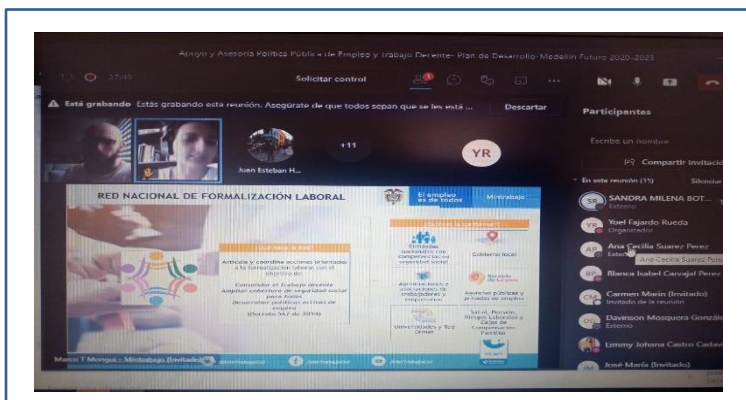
Apoyo y Asesoría Política Pública de Empleo y Trabajo Decente- Plan de Desarrollo Medellín Futuro 2020-2023

27:45

Solicitar control

Está grabando Estás grabando esta reunión. Asegúrate de que todos sepan que se les está ...

Descartar

Participantes

Escribe un nombre

Compartir invitación

En esta reunión (15)

Silenciar

Juan Esteban H...

+11

YR

RED NACIONAL DE FORMALIZACIÓN LABORAL

El empleo es de todos

Mintrabajo

¿Qué hace la Red?

Articula y coordina acciones orientadas a la formalización laboral con el objetivo de:

Consolidar el trabajo decente
Ampliar cobertura de seguridad social para todos
Desarrollar políticas activas de empleo
(Decreto 567 de 2014)

Entidades nacionales con competencia en seguridad social

Gobierno local

Red Nacional de Empleo

Agremiaciones y asociaciones de trabajadores y empresarios

Agencias públicas y privadas de empleo

Universidades y Red Ormet

Salud, Pensión, Riesgos Laborales y Cajas de Compensación Familiar

Marco T Monguí - Mintrabajo (Invitado)

@mintrabajocol

SR SANDRA MILENA BOT...
Externo

YR Yoel Fajardo Rueda
Organizador

AP Ana Cecilia Suarez Perez
Externo

Ana Cecilia Suarez Perez

BP Blanca Isabel Carvajal Perez

CM Carmen Marín (Invitado)
Invitado de la reunión

DG Davinson Mosquera González
Externo

Limmy Johana Castro Cadavid

José María (Invitado)